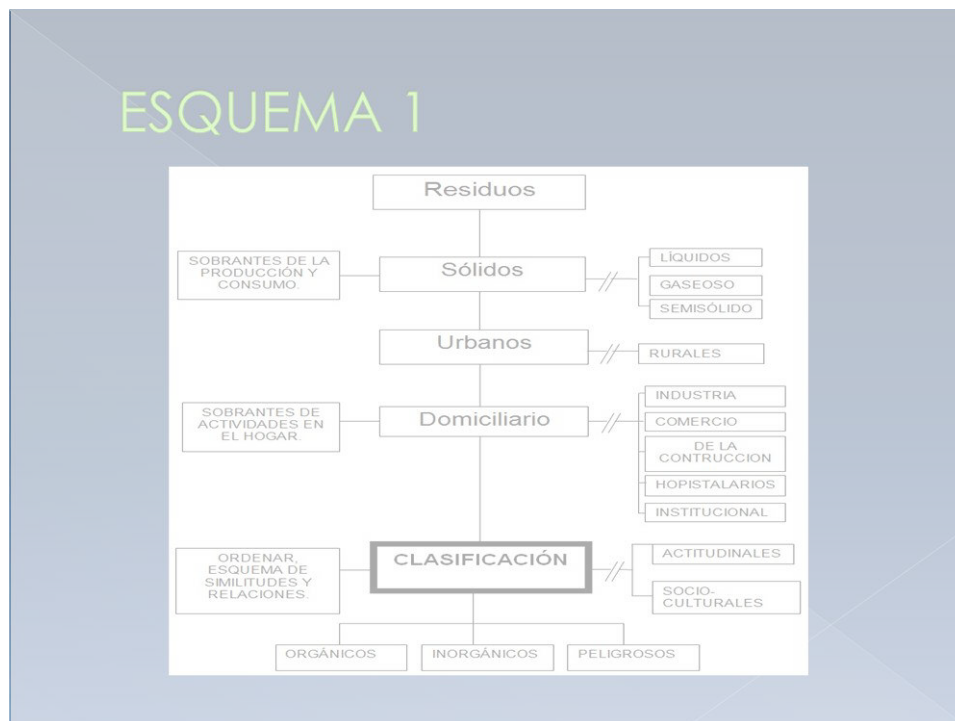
ESQUEMA 1

Residuos

SOBRANTES DE LA PRODUCCIÓN Y CONSUMO.

Sólidos

LÍQUIDOS

GASEOSO

SEMISÓLIDO

Urbanos

RURALES

SOBRANTES DE ACTIVIDADES EN EL HOGAR.

Domiciliario

INDUSTRIA

COMERCIO

DE LA CONTRUCCION

HOPISTALARIOS

INSTITUCIONAL

ORDENAR, ESQUEMA DE SIMILITUDES Y RELACIONES.

CLASIFICACIÓN

ACTITUDINALES

SOCIO-CULTURALES

ORGÁNICOS

INORGÁNICOS

PELIGROSOS